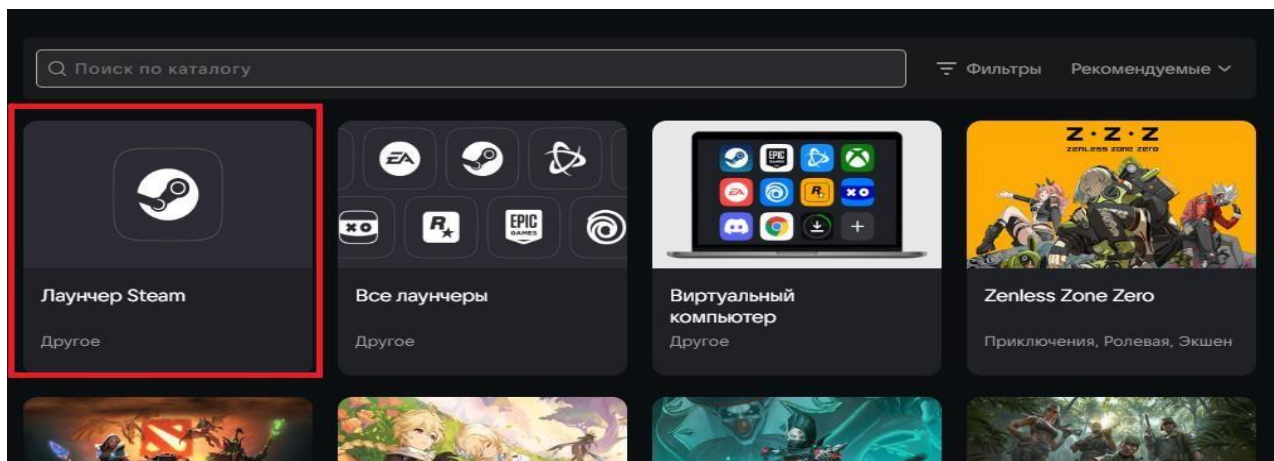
Поиск по каталогу

Фильтры

Рекомендуемые

Лаунчер Steam

Другое

EA

xo

EPIC GAMES

Все лаунчеры

Другое

EPIC

xo

Виртуальный компьютер

Другое

Z·Z·Z

ZENLESS ZONE ZERO

Zenless Zone Zero

Приключения, Ролевая, Экшен